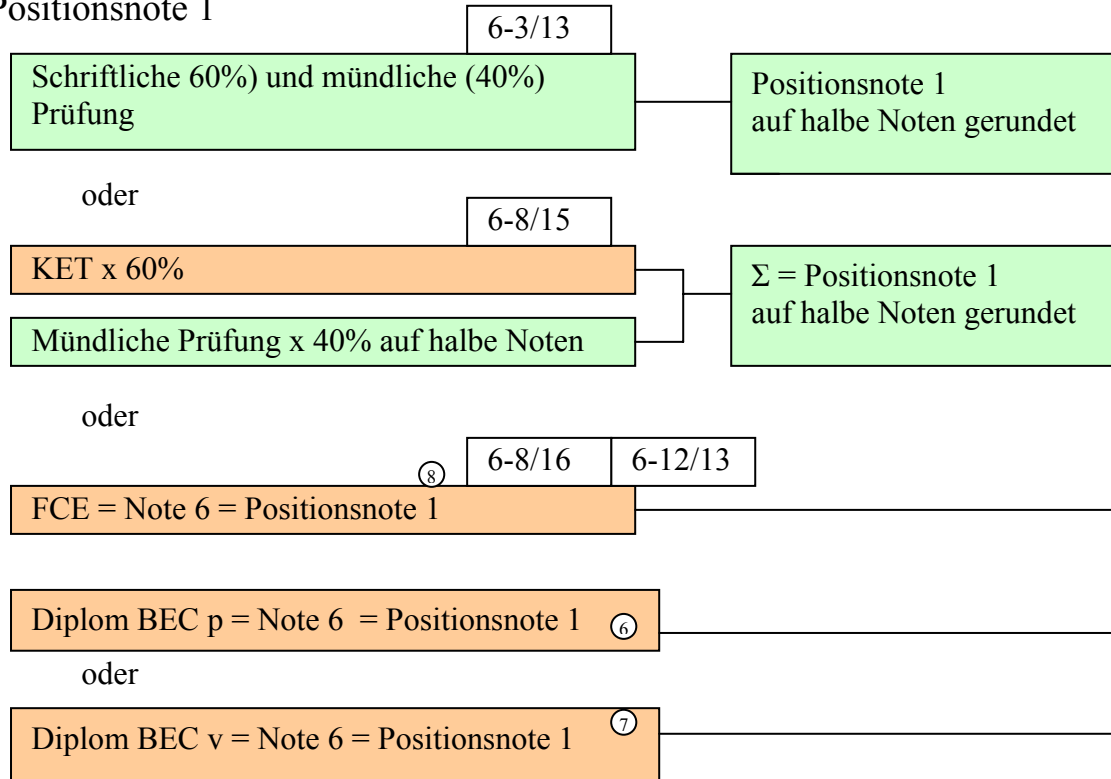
Positionsnote 1

6-3/13

Schriftliche 60%) und mündliche (40%) Prüfung

Positionsnote 1 auf halbe Noten gerundet

oder

6-8/15

KET x 60%

Mündliche Prüfung x 40% auf halbe Noten

$\Sigma$ = Positionsnote 1 auf halbe Noten gerundet

oder

8

6-8/16

6-12/13

FCE = Note 6 = Positionsnote 1

Diplom BEC p = Note 6 = Positionsnote 1

6

oder

7

Diplom BEC v = Note 6 = Positionsnote 1